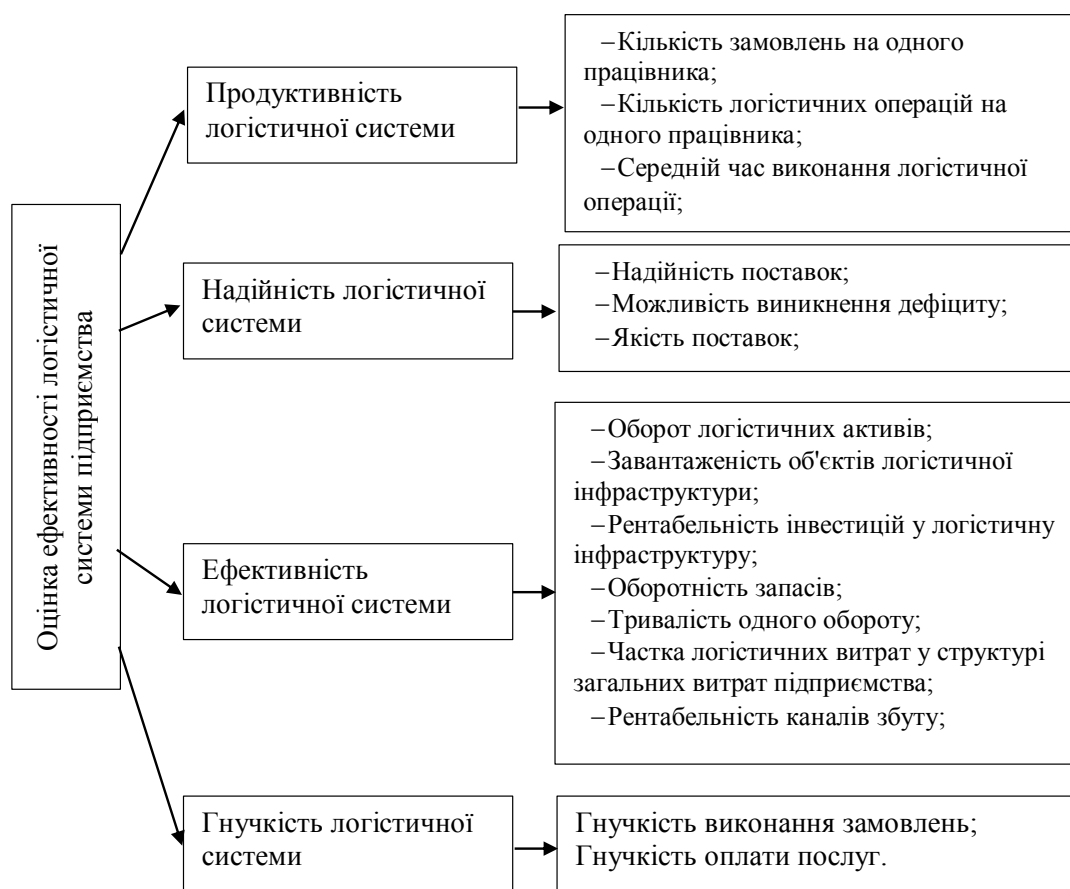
Оцінка ефективності логістичної системи підприємства

Продуктивність логістичної системи

–Кількість замовлень на одного працівника;
–Кількість логістичних операцій на одного працівника;
–Середній час виконання логістичної операції;

Надійність логістичної системи

–Надійність поставок;
–Можливість виникнення дефіциту;
–Якість поставок;

Ефективність логістичної системи

–Оборот логістичних активів;
–Завантаженість об'єктів логістичної інфраструктури;
–Рентабельність інвестицій у логістичну інфраструктуру;
–Оборотність запасів;
–Тривалість одного обороту;
–Частка логістичних витрат у структурі загальних витрат підприємства;
–Рентабельність каналів збуту;

Гнучкість логістичної системи

Гнучкість виконання замовлень;
Гнучкість оплати послуг.